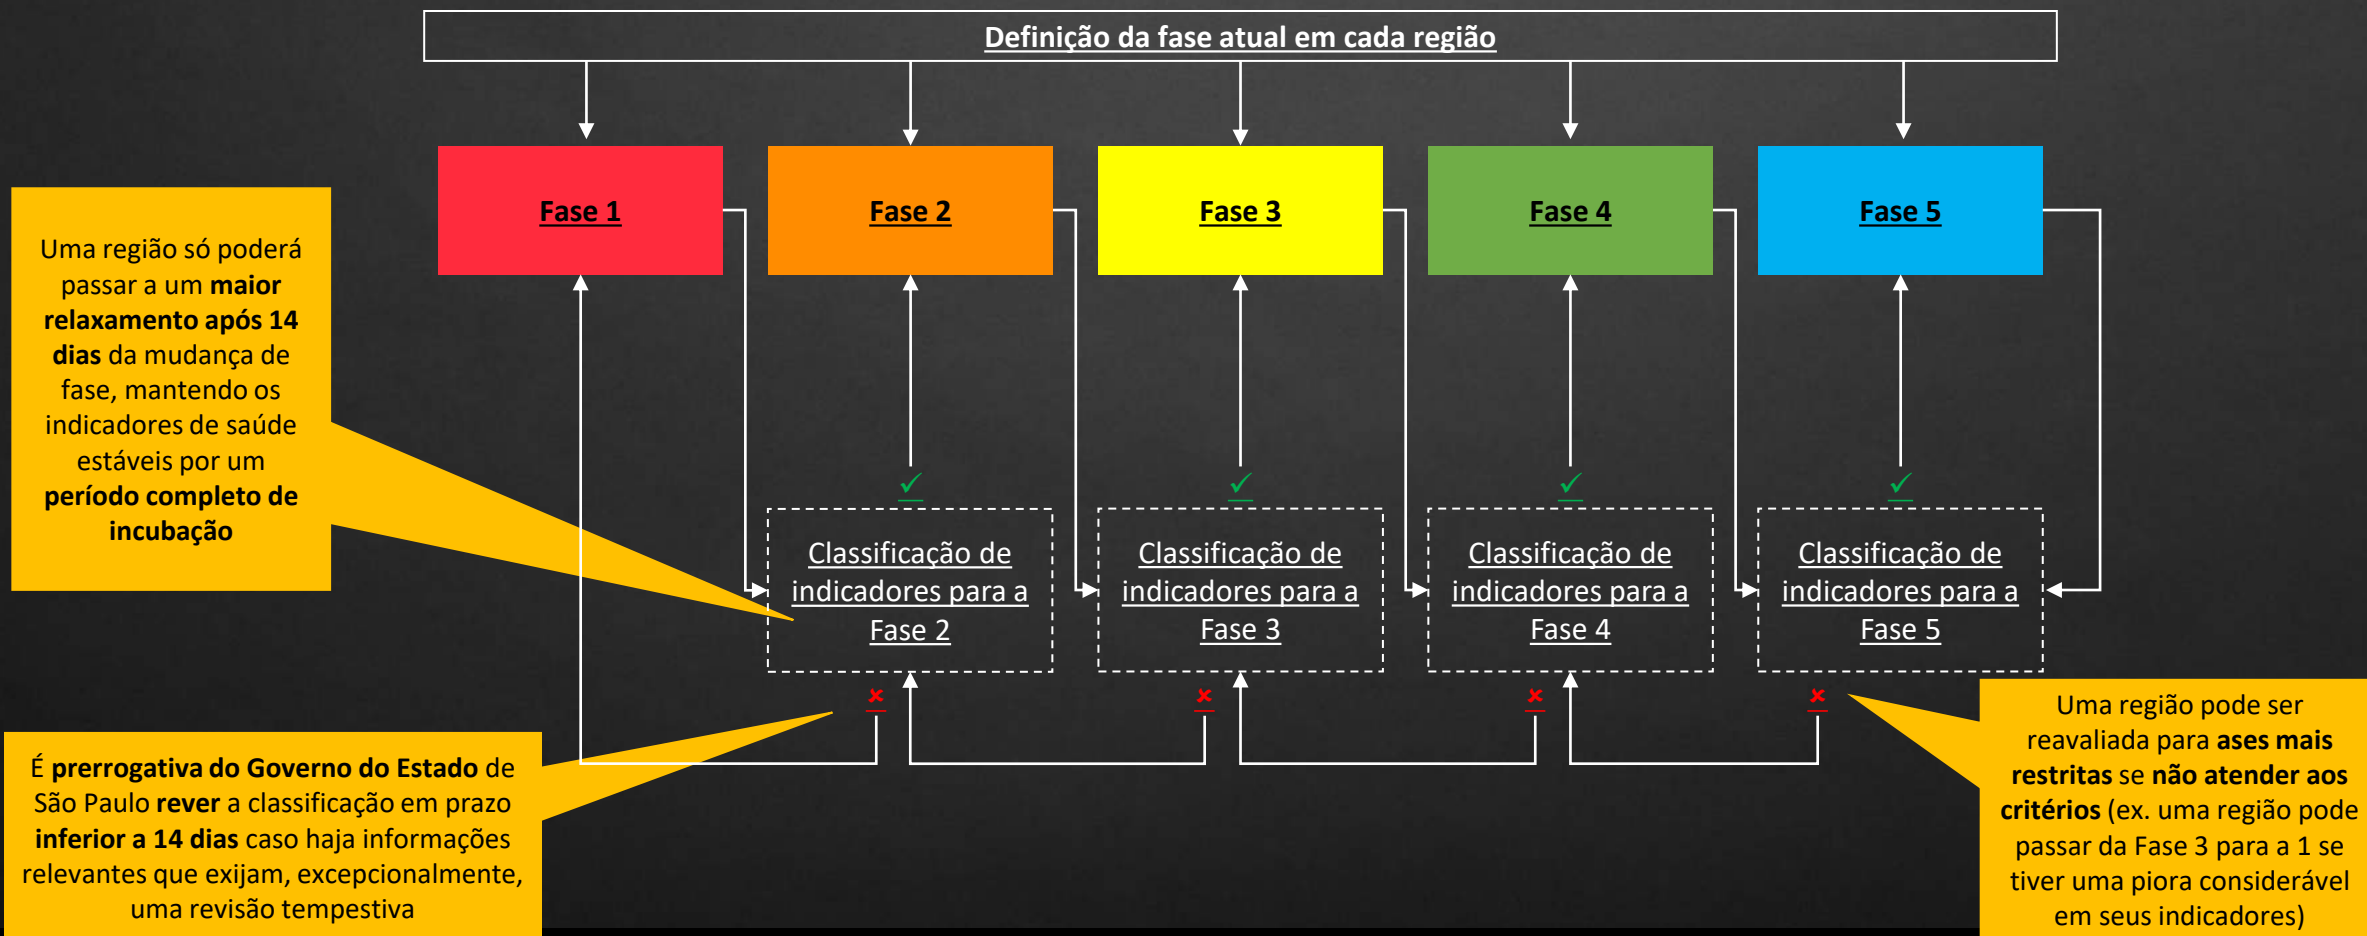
Definição da fase atual em cada região

Fase 1

Fase 2

Fase 3

Fase 4

Fase 5

Uma região só poderá passar a um **maior relaxamento após 14 dias** da mudança de fase, mantendo os indicadores de saúde estáveis por um **período completo de incubação**

Classificação de indicadores para a Fase 2

Classificação de indicadores para a Fase 3

Classificação de indicadores para a Fase 4

Classificação de indicadores para a Fase 5

É **prerrogativa do Governo do Estado** de São Paulo **rever** a classificação em prazo **inferior a 14 dias** caso haja informações relevantes que exijam, excepcionalmente, uma revisão tempestiva

Uma região pode ser reavaliada para **ases mais restritas** se **não atender aos critérios** (ex. uma região pode passar da Fase 3 para a 1 se tiver uma piora considerável em seus indicadores)